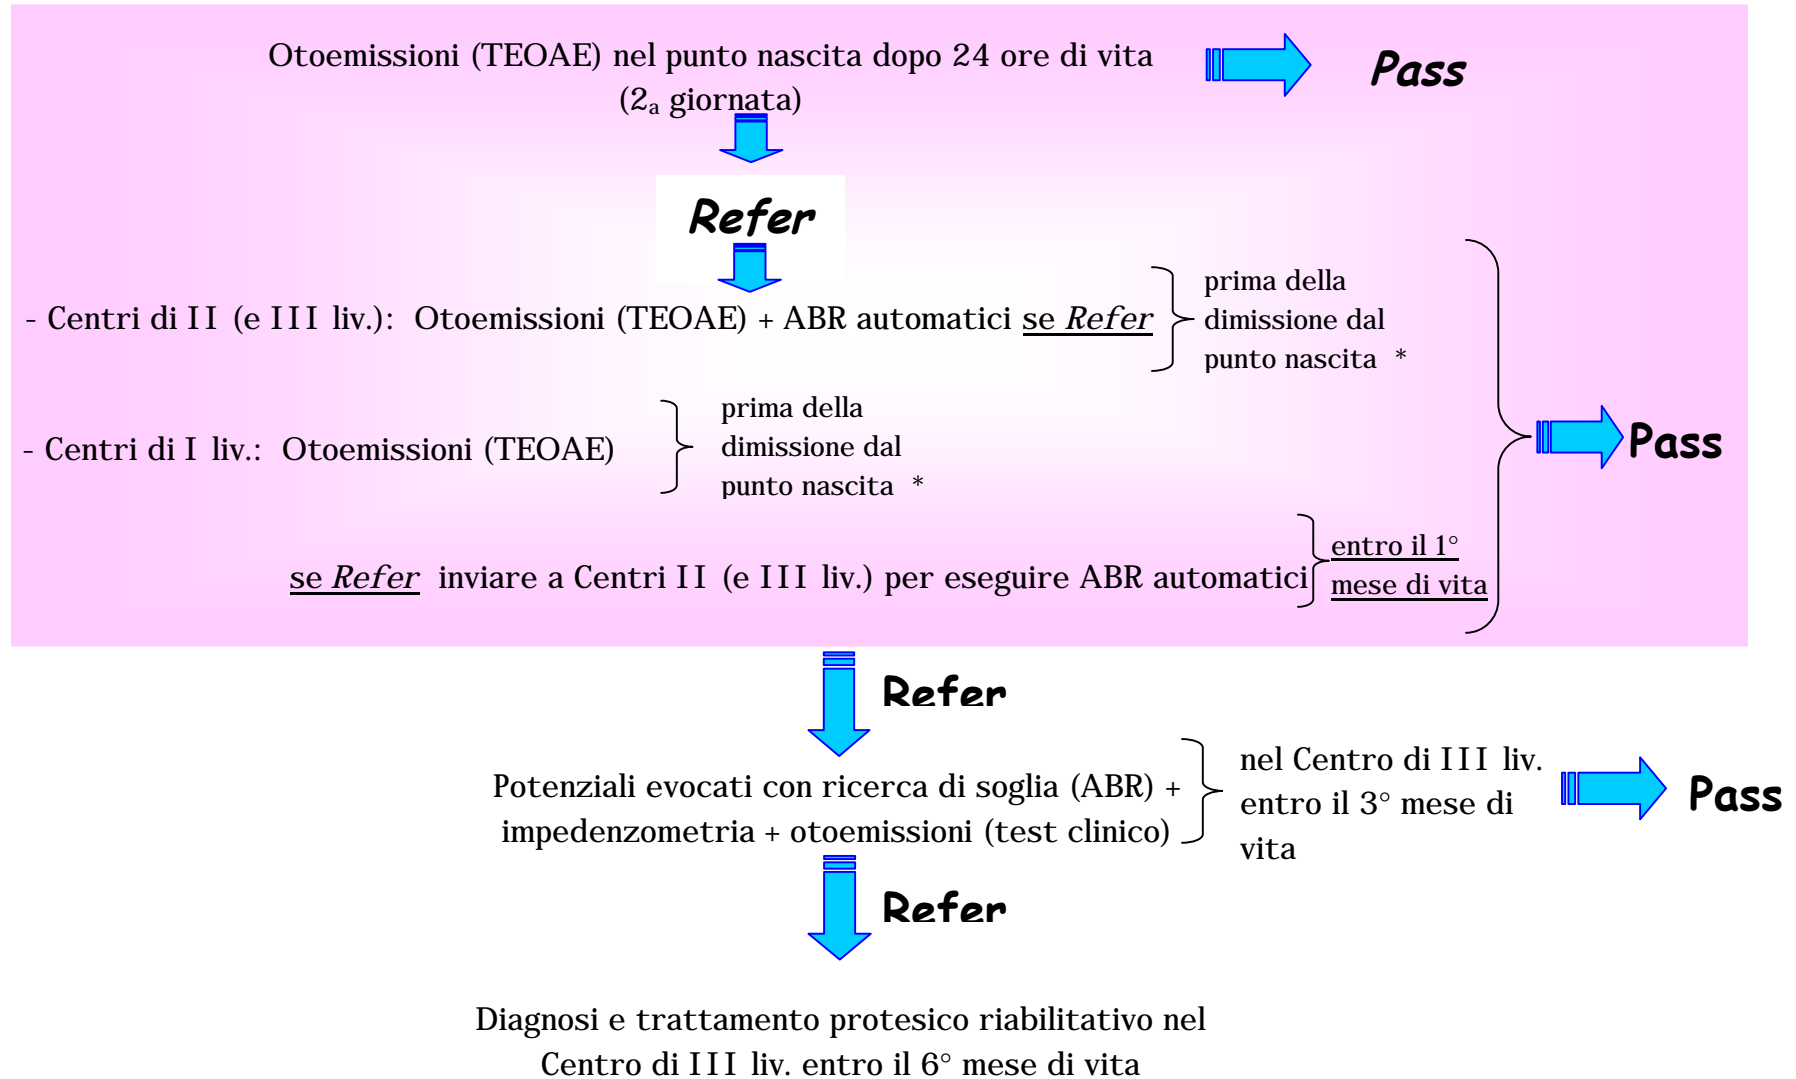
Otoemissioni (TEOAE) nel punto nascita dopo 24 ore di vita ($2_a$ giornata)

Pass

Refer

- Centri di II (e III liv.): Otoemissioni (TEOAE) + ABR automatici se *Refer*

prima della dimissione dal punto nascita *

- Centri di I liv.: Otoemissioni (TEOAE)

prima della dimissione dal punto nascita *

se *Refer* inviare a Centri II (e III liv.) per eseguire ABR automatici

entro il 1° mese di vita

Pass

Refer

Potenziali evocati con ricerca di soglia (ABR) + impedenzometria + otoemissioni (test clinico)

nel Centro di III liv. entro il 3° mese di vita

Pass

Refer

Diagnosi e trattamento protesico riabilitativo nel Centro di III liv. entro il 6° mese di vita